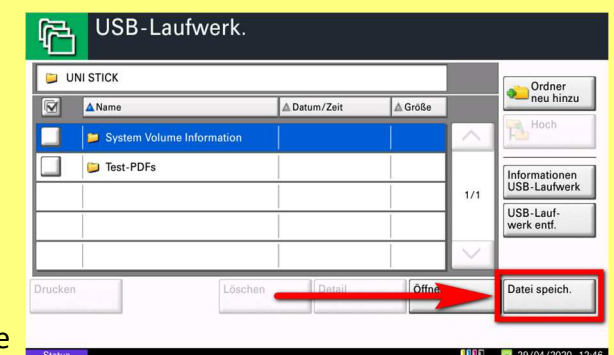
USB-Laufwerk.

UNI STICK

| | Name | Datum/Zeit | Größe |
|---|---|---|---|
| | System Volume Information | | |
| | Test-PDFs | | |

1/1

Ordner neu hinzu

Hoch

Informationen USB-Laufwerk

USB-Laufwerk entf.

Drucken

Löschen

Detail

Öffn

Datei speich.

e

Status

29/04/2020 12:46